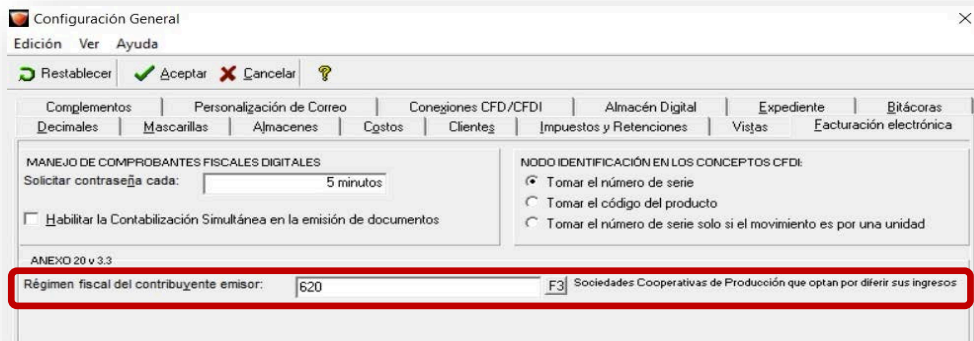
Configuración General

Edición Ver Ayuda

Restablecer Aceptar Cancelar

Complementos | Personalización de Correo | Conexiones CFD/CFDI | Almacén Digital | Expediente | Bitácoras

Decimales | Mascarillas | Almacenes | Costos | Clientes | Impuestos y Retenciones | Vistas | Facturación electrónica

MANEJO DE COMPROBANTES FISCALES DIGITALES

Solicitar contraseña cada: 5 minutos

Habilitar la Contabilización Simultánea en la emisión de documentos

NODO IDENTIFICACIÓN EN LOS CONCEPTOS CFDI:

Tomar el número de serie

Tomar el código del producto

Tomar el número de serie solo si el movimiento es por una unidad

ANEXO 20 v 3.3

Régimen fiscal del contribuyente emisor: 620 F3 Sociedades Cooperativas de Producción que optan por diferir sus ingresos